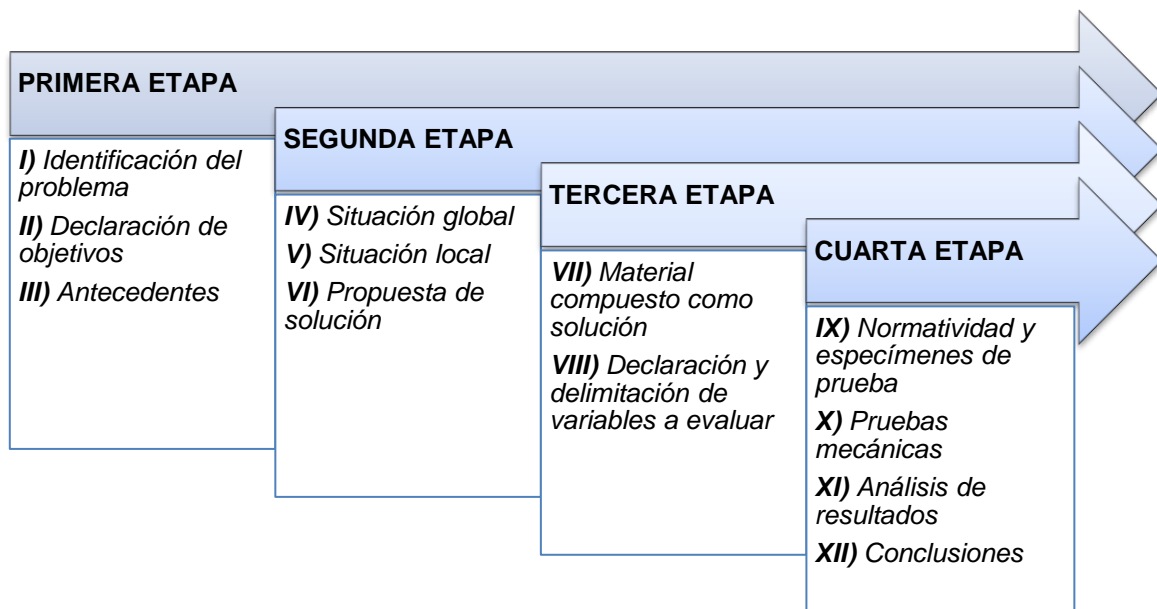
PRIMERA ETAPA

I) Identificación del problema

II) Declaración de objetivos

III) Antecedentes

SEGUNDA ETAPA

IV) Situación global

V) Situación local

VI) Propuesta de solución

TERCERA ETAPA

VII) Material compuesto como solución

VIII) Declaración y delimitación de variables a evaluar

CUARTA ETAPA

IX) Normatividad y especímenes de prueba

X) Pruebas mecánicas

XI) Análisis de resultados

XII) Conclusiones